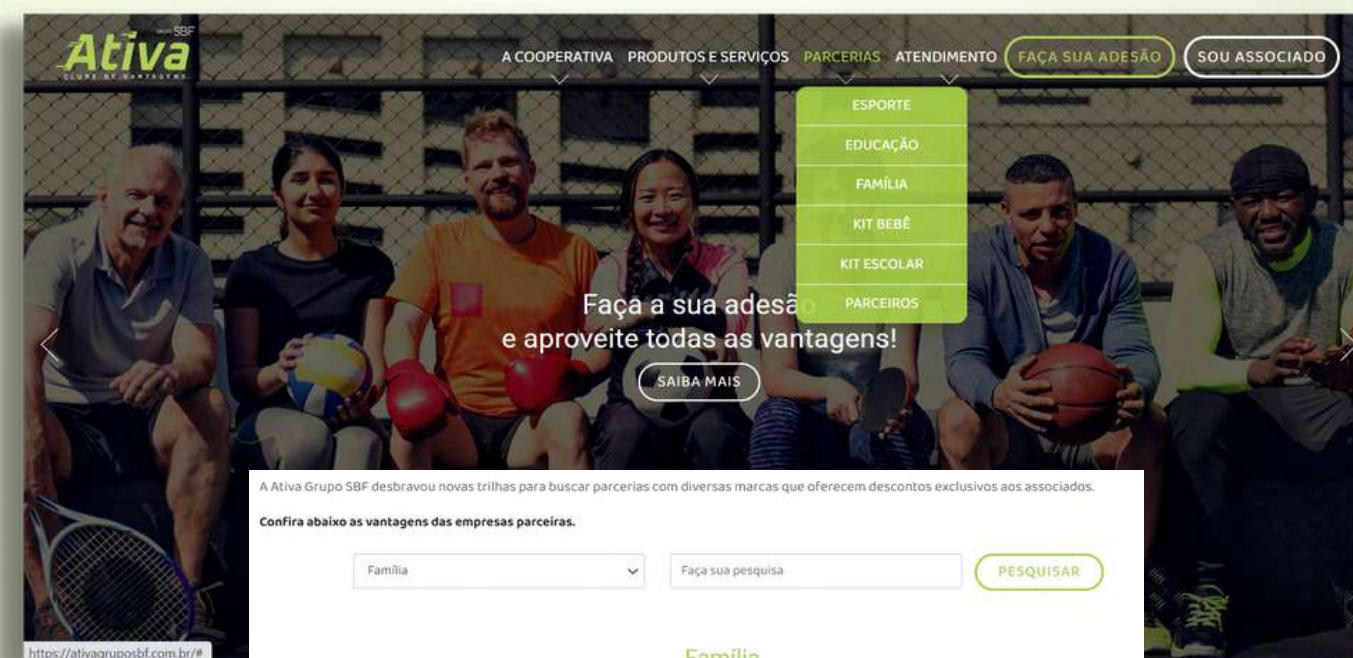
GRUPO SBF
Ativa
CLUBE DE VANTAGENS

A COOPERATIVA PRODUTOS E SERVIÇOS PARCERIAS ATENDIMENTO FAÇA SUA ADESÃO SOU ASSOCIADO

ESPORTE
EDUCAÇÃO
FAMÍLIA
KIT BEBÊ
KIT ESCOLAR
PARCEIROS

Faça a sua adesão e aproveite todas as vantagens!

SAIBA MAIS

A Ativa Grupo SBF desbravou novas trilhas para buscar parcerias com diversas marcas que oferecem descontos exclusivos aos associados.

Confira abaixo as vantagens das empresas parceiras.

Família

Faça sua pesquisa

PESQUISAR

https://ativagruposbf.com.br/#

Família